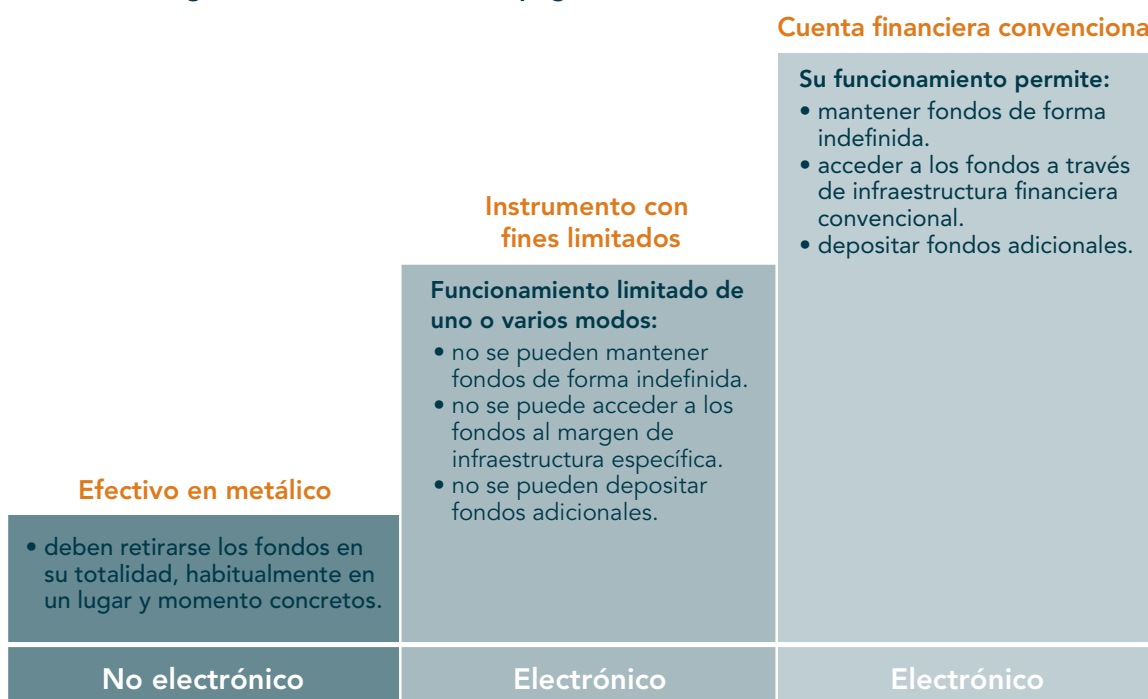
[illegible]

Efectivo en metálico

• deben retirarse los fondos en su totalidad, habitualmente en un lugar y momento concretos.

No electrónico

Instrumento con fines limitados

Funcionamiento limitado de uno o varios modos:
• no se pueden mantener fondos de forma indefinida.
• no se puede acceder a los fondos al margen de infraestructura específica.
• no se pueden depositar fondos adicionales.

Electrónico

Cuenta financiera convenciona

Su funcionamiento permite:
• mantener fondos de forma indefinida.
• acceder a los fondos a través de infraestructura financiera convencional.
• depositar fondos adicionales.

Electrónico